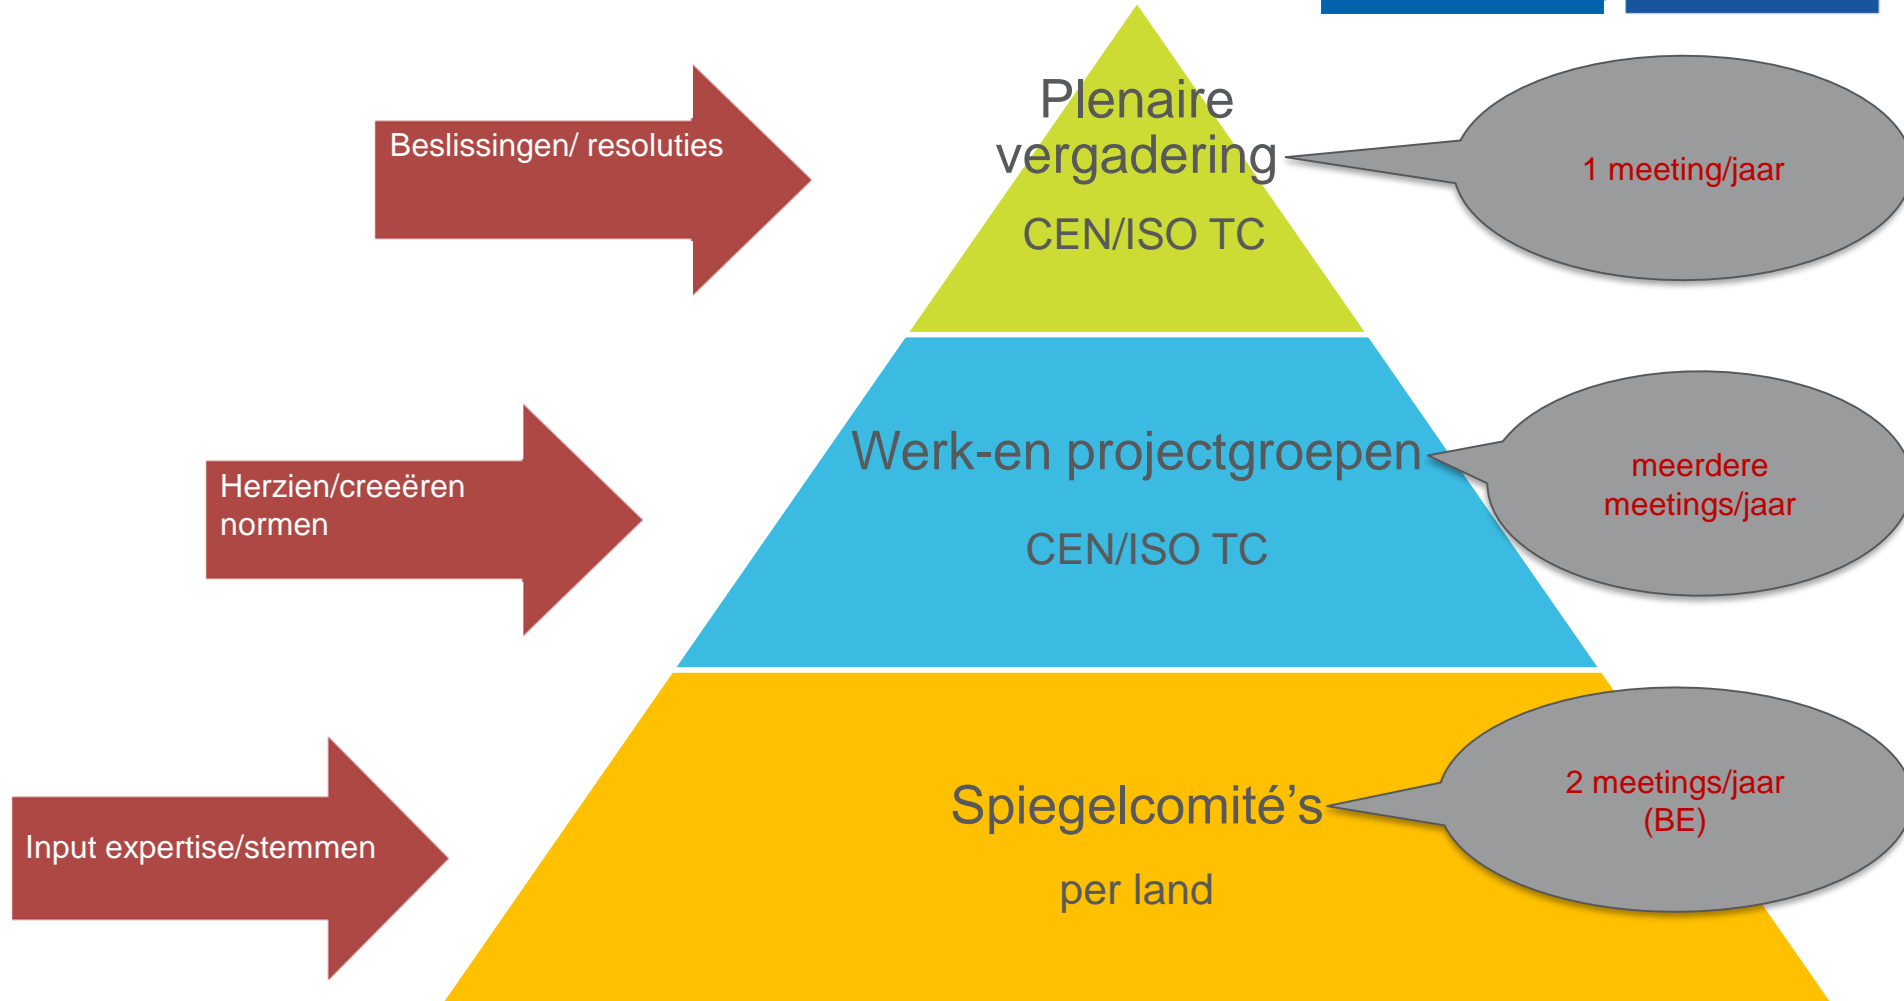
Beslissingen/ resoluties

Plenaire vergadering

CEN/ISO TC

1 meeting/jaar

Herzien/creeëren normen

Werk-en projectgroepen

CEN/ISO TC

meerdere meetings/jaar

Input expertise/stemmen

Spiegelcomité’s

per land

2 meetings/jaar (BE)